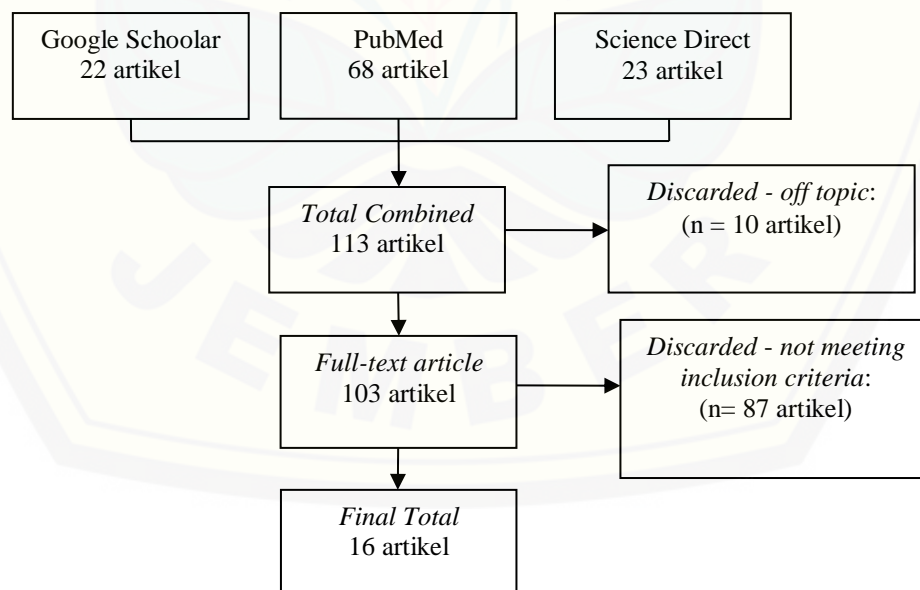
Google Schoolar
22 artikel

PubMed
68 artikel

Science Direct
23 artikel

Total Combined
113 artikel

Discarded - off topic:
(n = 10 artikel)

Full-text article
103 artikel

Discarded - not meeting inclusion criteria:
(n= 87 artikel)

Final Total
16 artikel